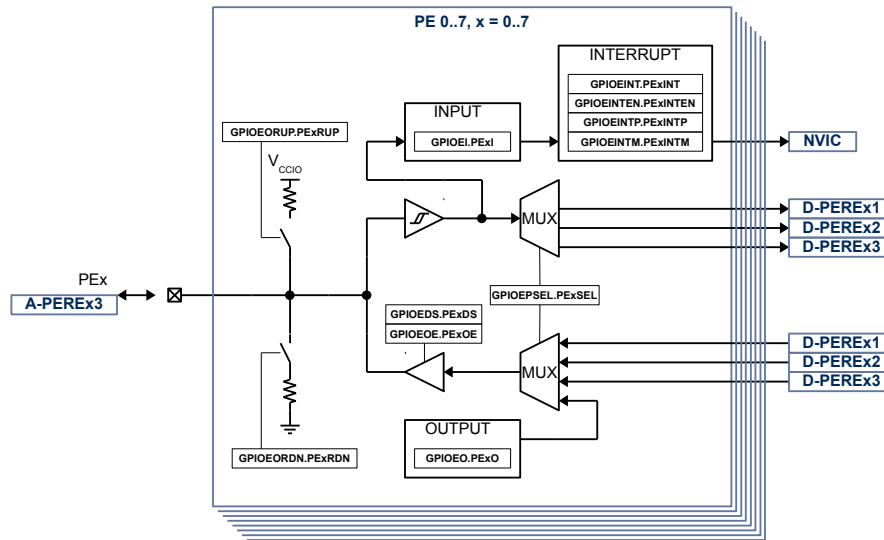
PE 0..7, x = 0..7

INTERRUPT
GPIOEINT.PExINT
GPIOEINTEN.PExINTEN
GPIOEINTP.PExINTP
GPIOEINTM.PExINTM

NVIC

INPUT
GPIOEI.PExI

GPIOEORUP.PExRUP

$V_{CCIO}$

MUX

D-PEREx1
D-PEREx2
D-PEREx3

PEx
A-PEREx3

GPIOEPSEL.PExSEL

GPIOEDS.PExDS
GPIOEOE.PExOE

MUX

D-PEREx1
D-PEREx2
D-PEREx3

OUTPUT
GPIOEO.PExO

GPIOEORDN.PExRDN